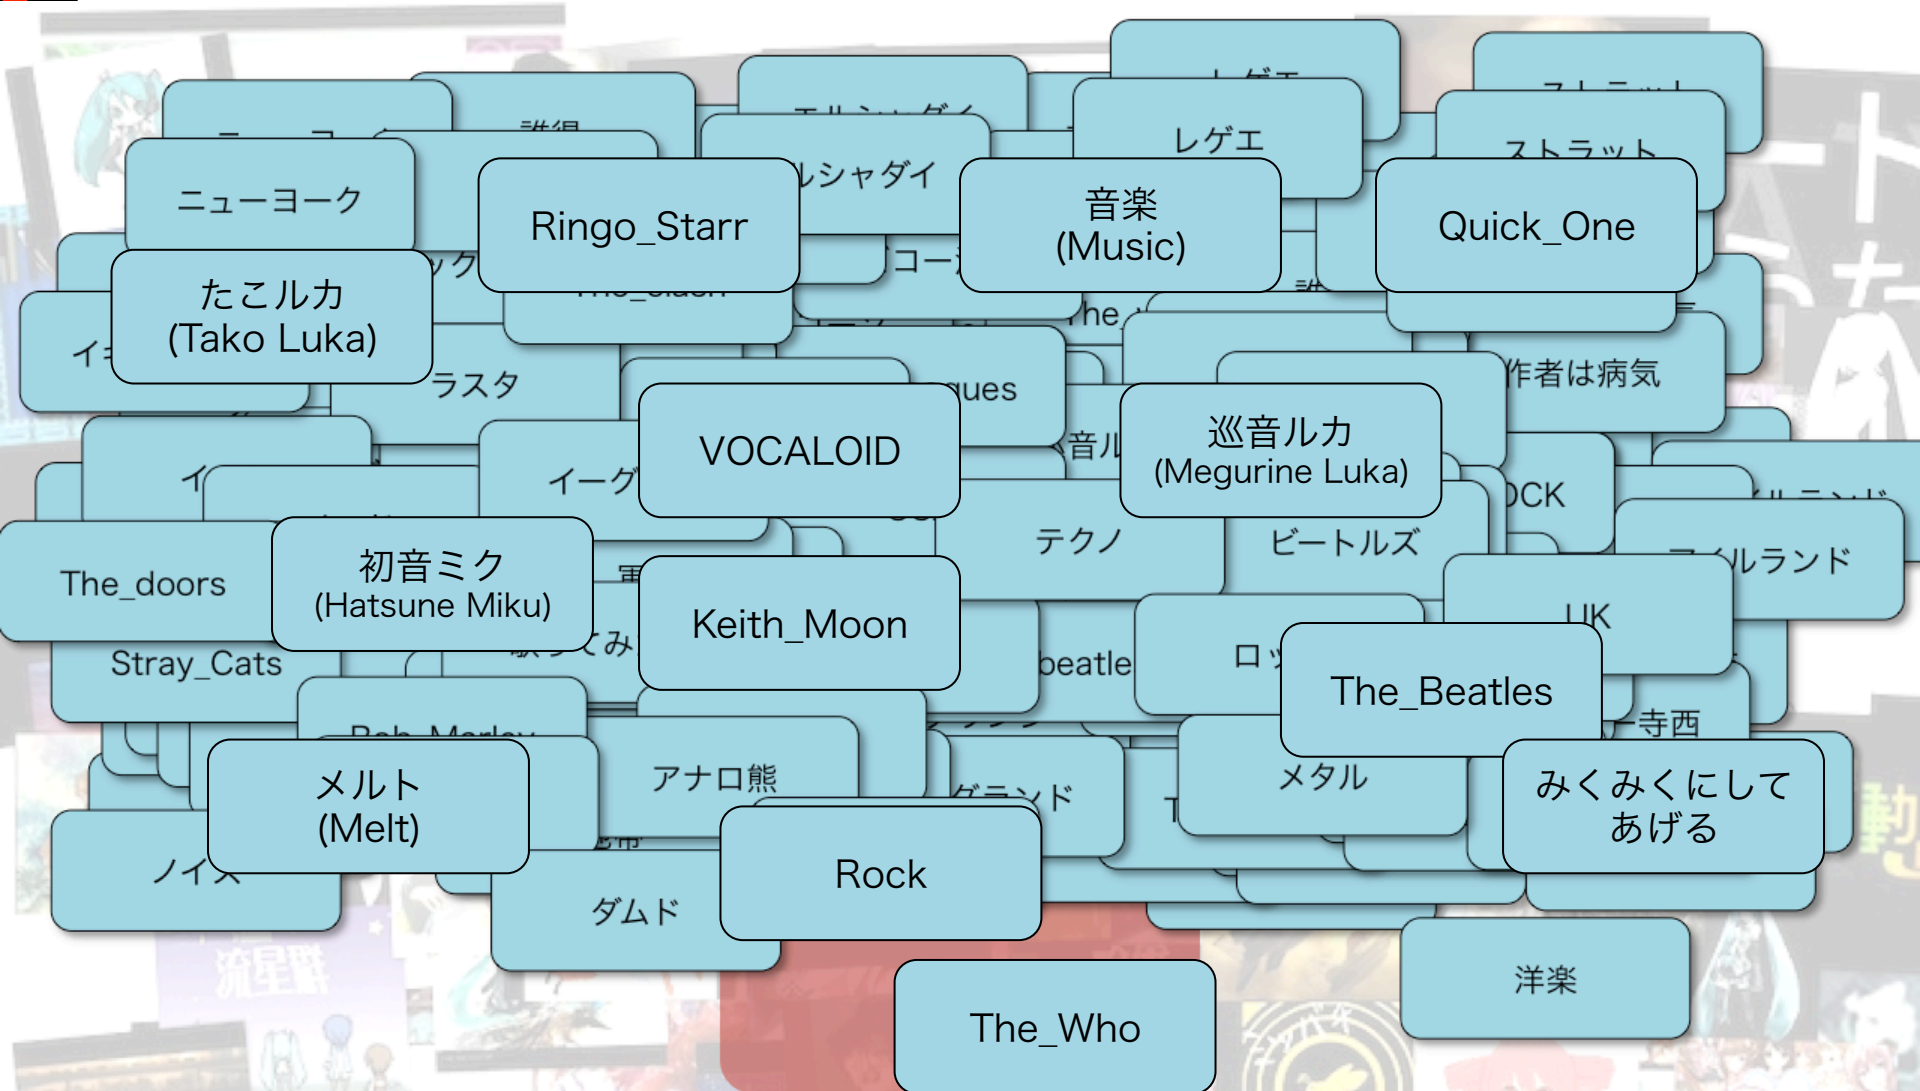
ニューヨーク
Ringo_Starr
ルシャダイ
音楽
(Music)
レゲエ
Quick_One
ストラット
たこルカ
(Tako Luka)
ラスタ
ques
作者は病気
VOCALOID
巡音ルカ
(Megurine Luka)
イーグ
テクノ
ビートルズ
CK
アイルランド
The_doors
初音ミク
(Hatsune Miku)
Keith_Moon
beatle
UK
Stray_Cats
The_Beatles
寺西
メルト
(Melt)
アナロ熊
グランド
メタル
みくみくにして
あげる
ノイズ
ダムド
Rock
洋楽
The_Who